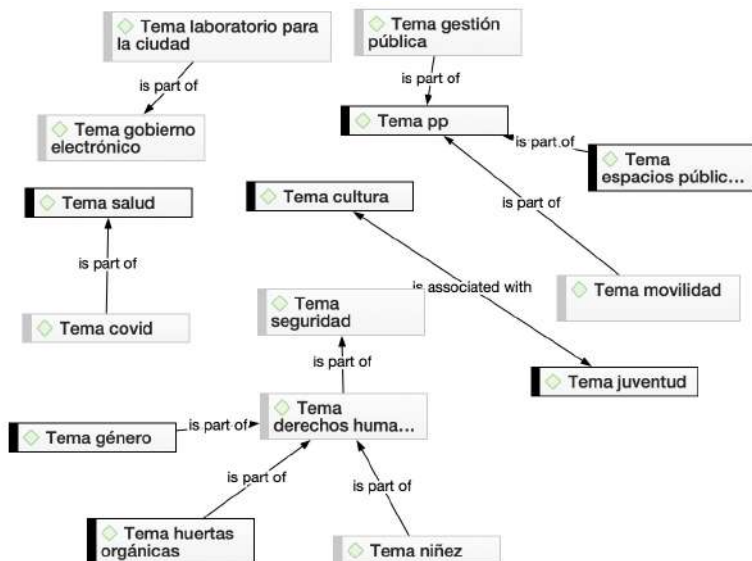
Tema laboratorio para la ciudad

is part of

Tema gobierno electrónico

Tema gestión pública

is part of

Tema pp

is part of

Tema espacios públic...

Tema salud

is part of

Tema covid

Tema cultura

is part of

is associated with

Tema movilidad

Tema seguridad

is part of

Tema juventud

Tema género

is part of

Tema derechos huma...

is part of

is part of

Tema huertas orgánicas

Tema niñez